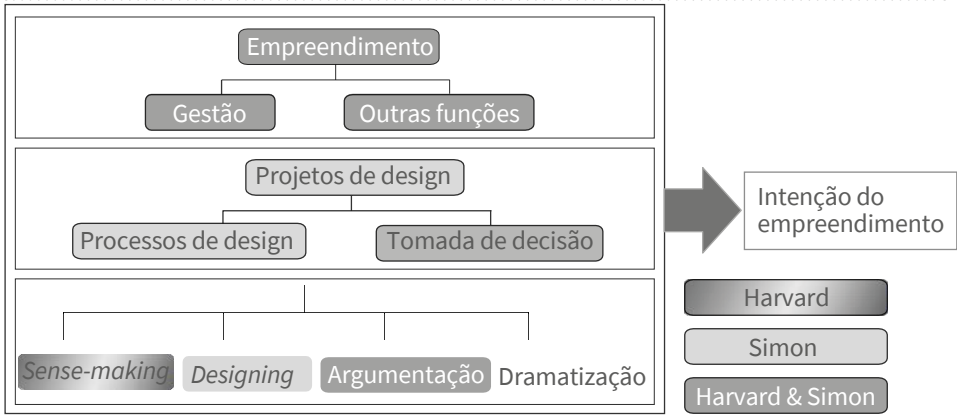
Empreendimento

Gestão

Outras funções

Projetos de design

Processos de design

Tomada de decisão

Intenção do empreendimento

Sense-making

Designing

Argumentação

Dramatização

Harvard

Simon

Harvard & Simon